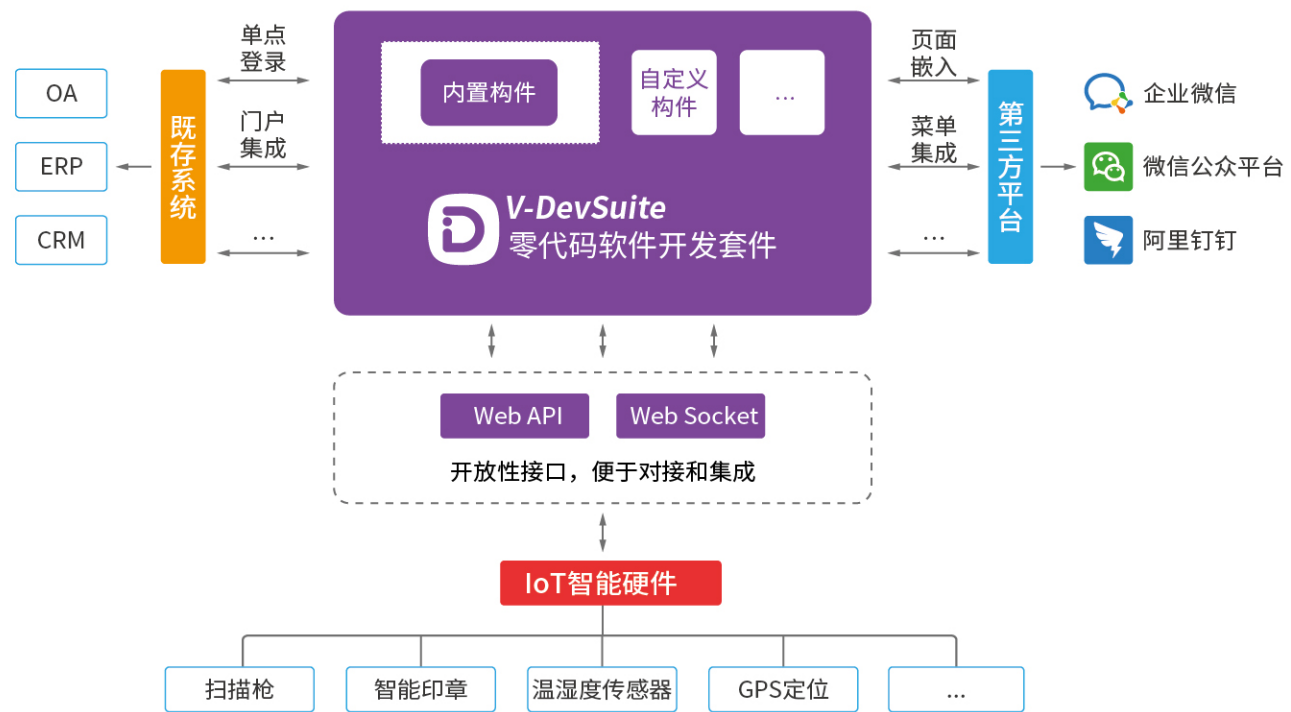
OA

ERP

CRM

既存系统

单点登录

门户集成

…

内置构件

自定义构件

…

V-DevSuite
零代码软件开发套件

页面嵌入

菜单集成

…

第三方平台

企业微信

微信公众平台

阿里钉钉

Web API

Web Socket

开放性接口，便于对接和集成

IoT智能硬件

扫描枪

智能印章

温湿度传感器

GPS定位

…